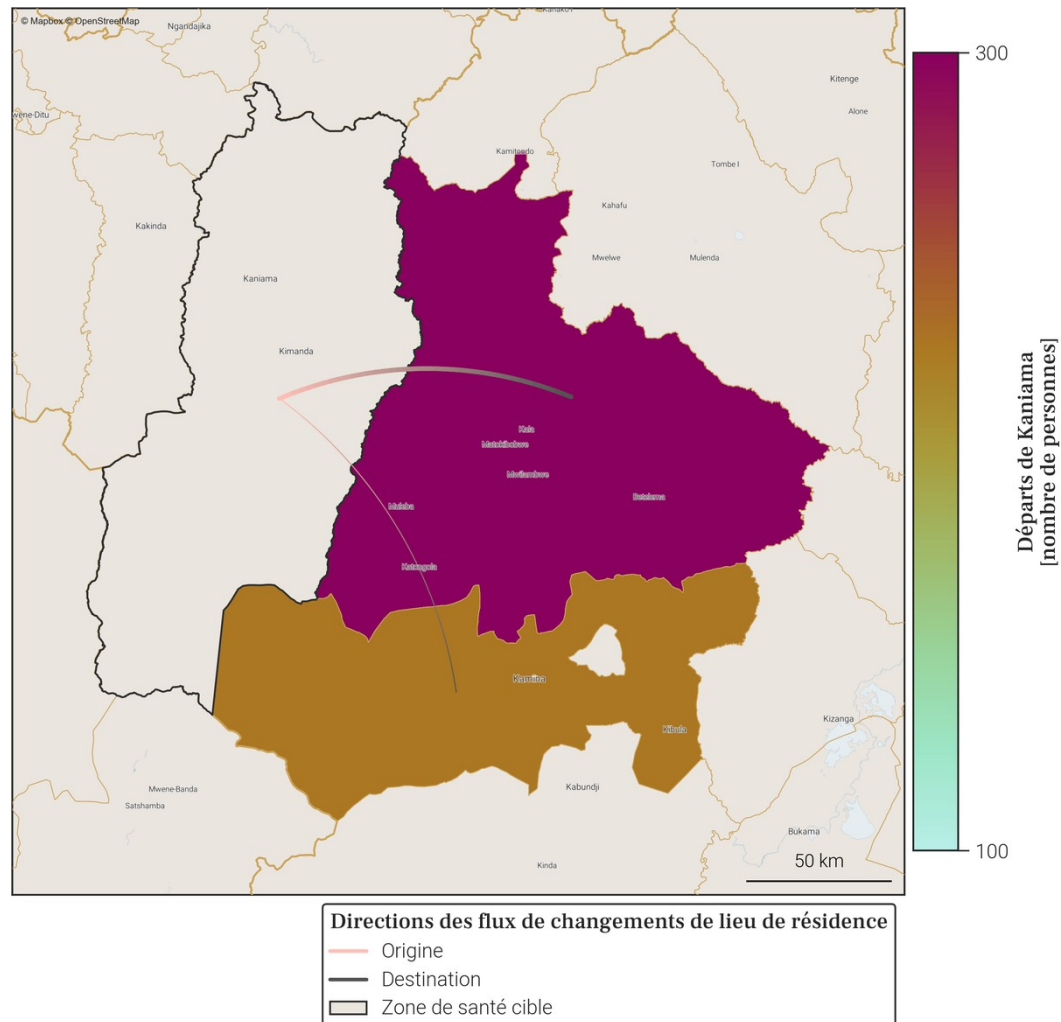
© Mapbox © OpenStreetMap

Kanakoy

Ngandajika

wene-Ditu

Kitenge

Alone

Kamitendo

Tombe I

Kahafu

Kakinda

Mwelwe

Mulenda

Kaniama

Kimanda

Kala

Matekibobwe

Mwilambwe

Butekama

Muteba

Katangula

Kamina

Kibula

Kizanga

Mwene-Banda

Satshamba

Kabundji

Bukama

Kinda

50 km

300

100

Départs de Kaniama
[nombre de personnes]

Directions des flux de changements de lieu de résidence
Origine
Destination
Zone de santé cible